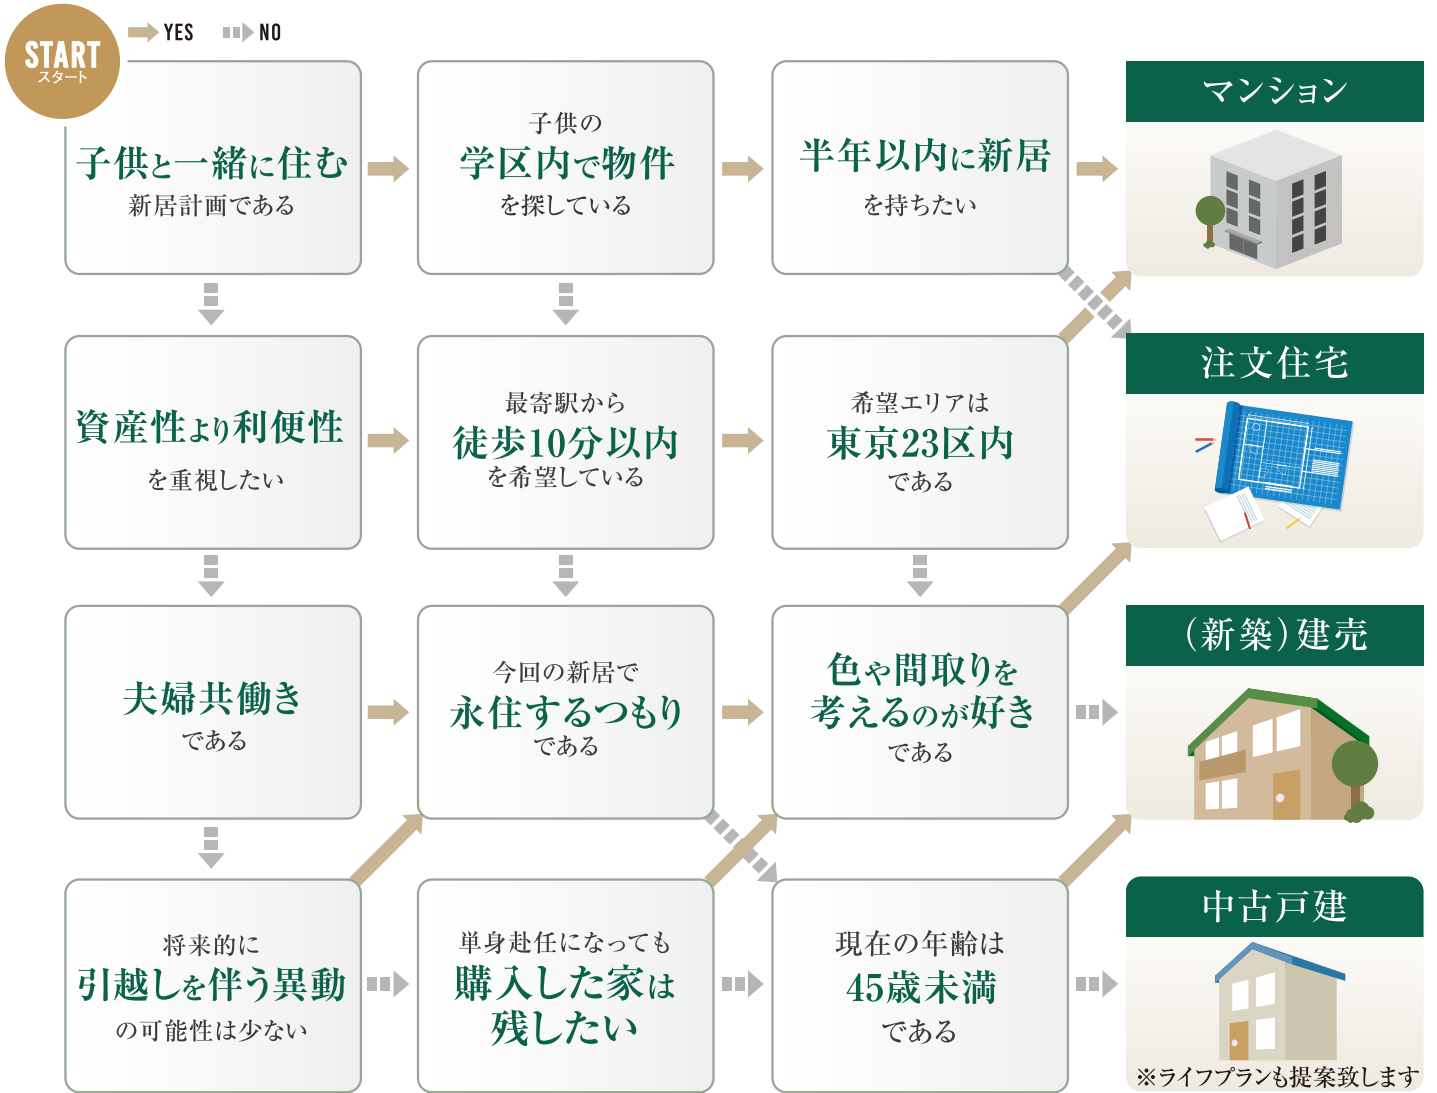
START
スタート

YES NO

子供と一緒に住む
新居計画である

子供の
学区内で物件
を探している

半年以内に新居
を持ちたい

マンション

資産性より利便性
を重視したい

最寄駅から
徒歩10分以内
を希望している

希望エリアは
東京23区内
である

注文住宅

夫婦共働き
である

今回の新居で
永住するつもり
である

色や間取りを
考えるのが好き
である

（新築）建売

将来的に
引越しを伴う異動
の可能性は少ない

単身赴任になっても
購入した家は
残したい

現在の年齢は
45歳未満
である

中古戸建
※ライフプランも提案致します